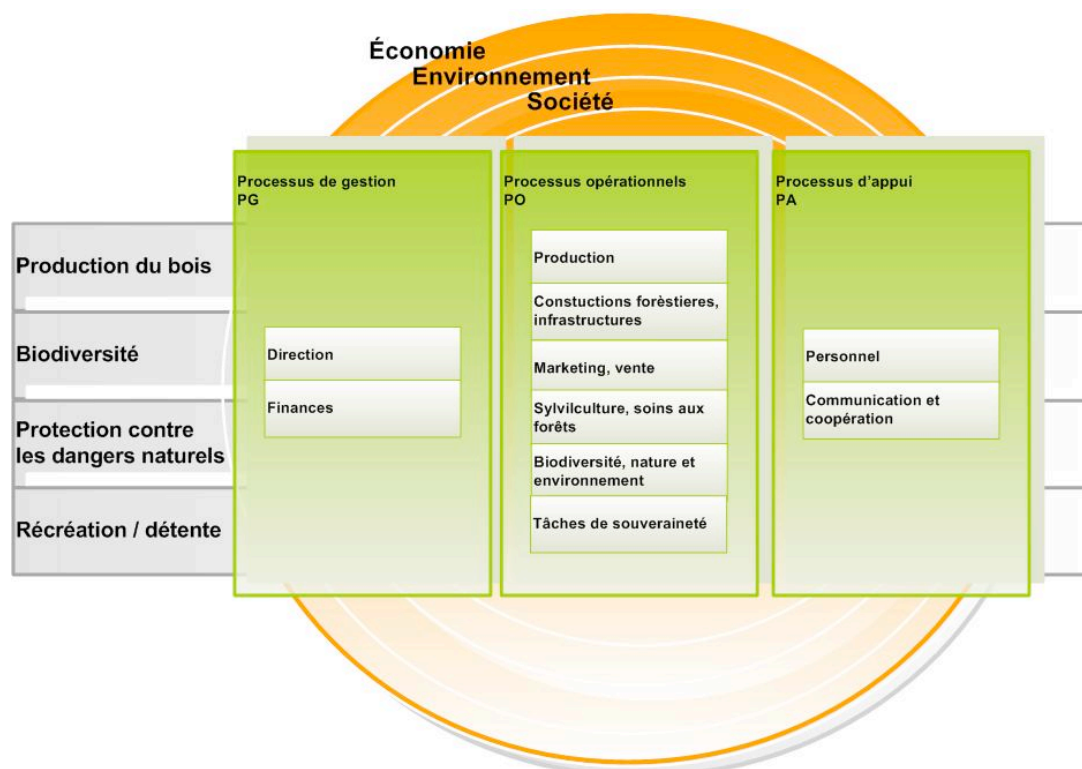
Économie
Environnement
Société

Processus de gestion
PG

Direction

Finances

Processus opérationnels
PO

Production

Constuctions forèstieres, infrastructures

Marketing, vente

Sylvilculture, soins aux forêts

Biodiversité, nature et environnement

Tâches de souveraineté

Processus d'appui
PA

Personnel

Communication et coopération

Production du bois

Biodiversité

Protection contre les dangers naturels

Récréation / détente